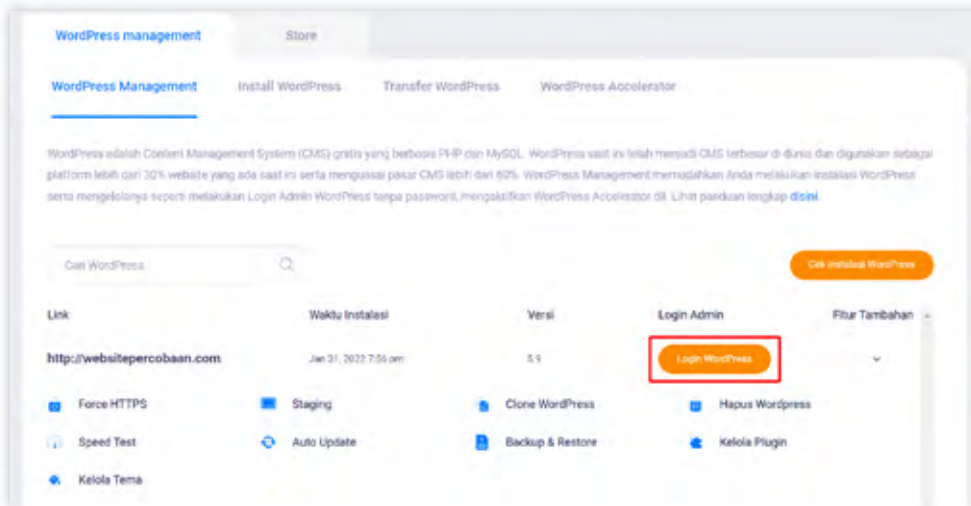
WordPress management

Store

WordPress Management

Install WordPress

Transfer WordPress

WordPress Accelerator

WordPress adalah Content Management System (CMS) gratis yang berbasis PHP dan MySQL. WordPress saat ini telah menjadi CMS terbesar di dunia dan digunakan sebagai platform lebih dari 30% website yang ada saat ini serta menguasai pasar CMS lebih dari 60%. WordPress Management memudahkan Anda melakukan instalasi WordPress serta mengelolanya seperti melakukan Login Admin WordPress tanpa password, mengaktifkan WordPress Accelerator dll. Lihat panduan lengkap disini.

Cari WordPress

Cek Instalasi WordPress

| Link | Waktu Instalasi | Versi | Login Admin | Fitur Tambahan |
|---|---|---|---|---|
| http://websitepercobaan.com | Jan 31, 2022 7:56 pm | 5.9 | Login WordPress | |

Force HTTPS

Staging

Clone WordPress

Hapus Wordpress

Speed Test

Auto Update

Backup & Restore

Kelola Plugin

Kelola Tema